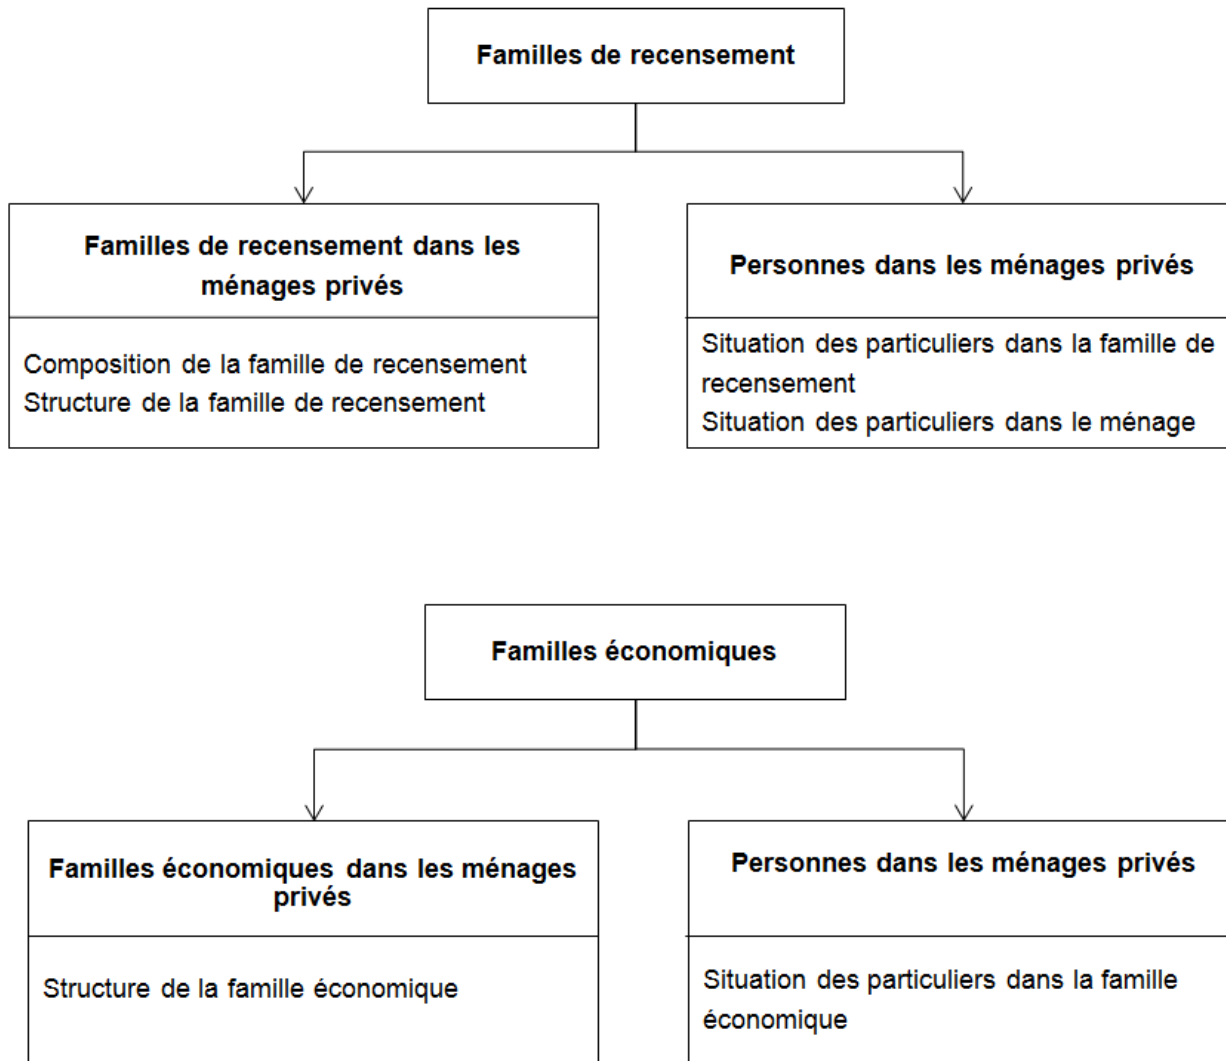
Familles de recensement

Familles de recensement dans les ménages privés

Composition de la famille de recensement
Structure de la famille de recensement

Personnes dans les ménages privés

Situation des particuliers dans la famille de recensement
Situation des particuliers dans le ménage

Familles économiques

Familles économiques dans les ménages privés

Structure de la famille économique

Personnes dans les ménages privés

Situation des particuliers dans la famille économique